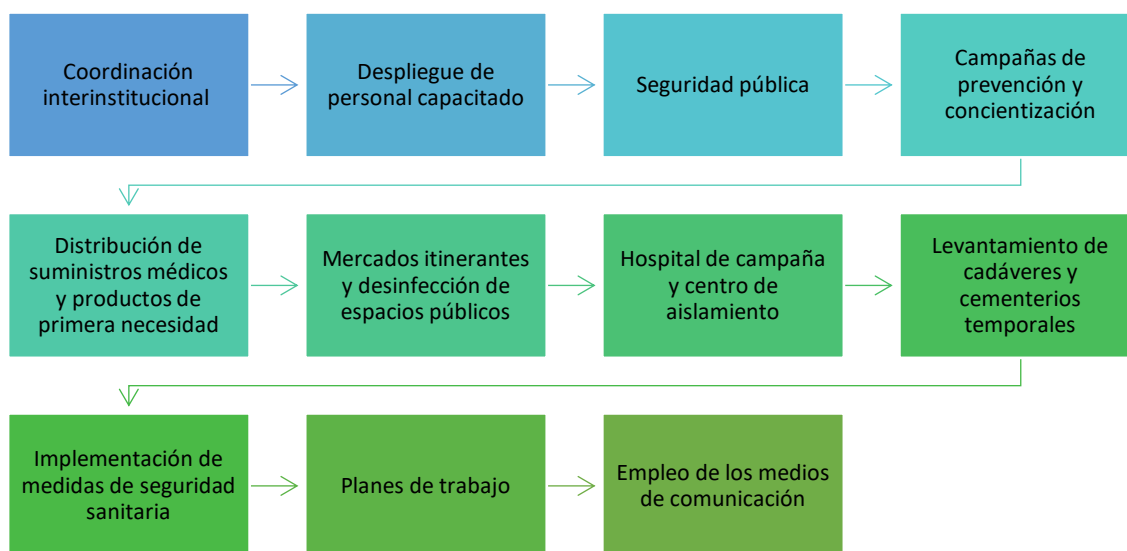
Coordinación interinstitucional

Despliegue de personal capacitado

Seguridad pública

Campañas de prevención y concientización

Distribución de suministros médicos y productos de primera necesidad

Mercados itinerantes y desinfección de espacios públicos

Hospital de campaña y centro de aislamiento

Levantamiento de cadáveres y cementerios temporales

Implementación de medidas de seguridad sanitaria

Planes de trabajo

Empleo de los medios de comunicación